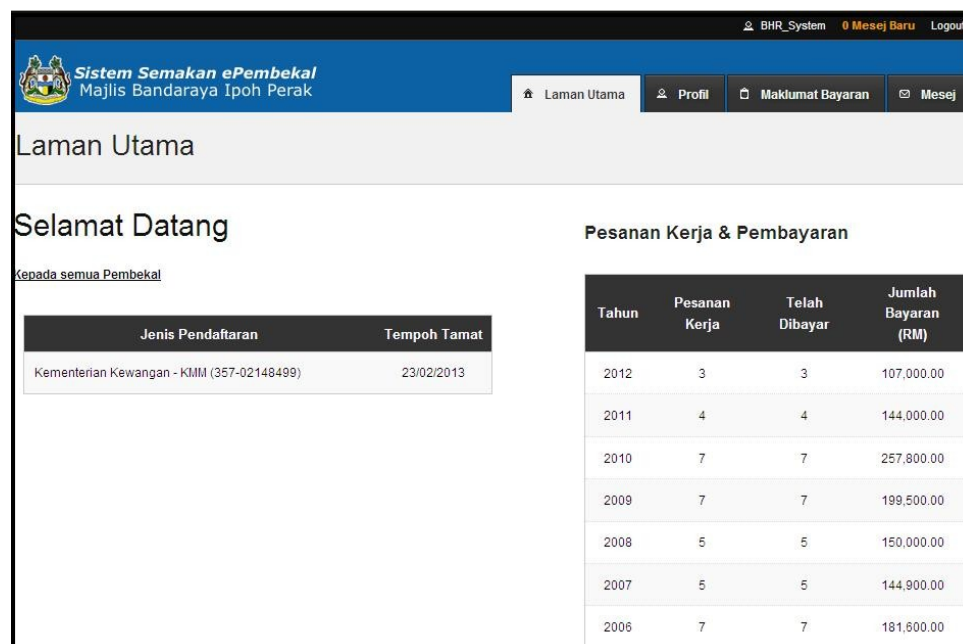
BHR_System 0 Mesej Baru Logout

Sistem Semakan ePembekal
Majlis Bandaraya Ipoh Perak

Laman Utama | Profil | Maklumat Bayaran | Mesej

Laman Utama

Selamat Datang

Kepada semua Pembekal

| Jenis Pendaftaran | Tempoh Tamat |
|---|---|
| Kementerian Kewangan - KMM (357-02148499) | 23/02/2013 |

Pesanan Kerja & Pembayaran

| Tahun | Pesanan Kerja | Telah Dibayar | Jumlah Bayaran (RM) |
|---|---|---|---|
| 2012 | 3 | 3 | 107,000.00 |
| 2011 | 4 | 4 | 144,000.00 |
| 2010 | 7 | 7 | 257,800.00 |
| 2009 | 7 | 7 | 199,500.00 |
| 2008 | 5 | 5 | 150,000.00 |
| 2007 | 5 | 5 | 144,900.00 |
| 2006 | 7 | 7 | 181,600.00 |